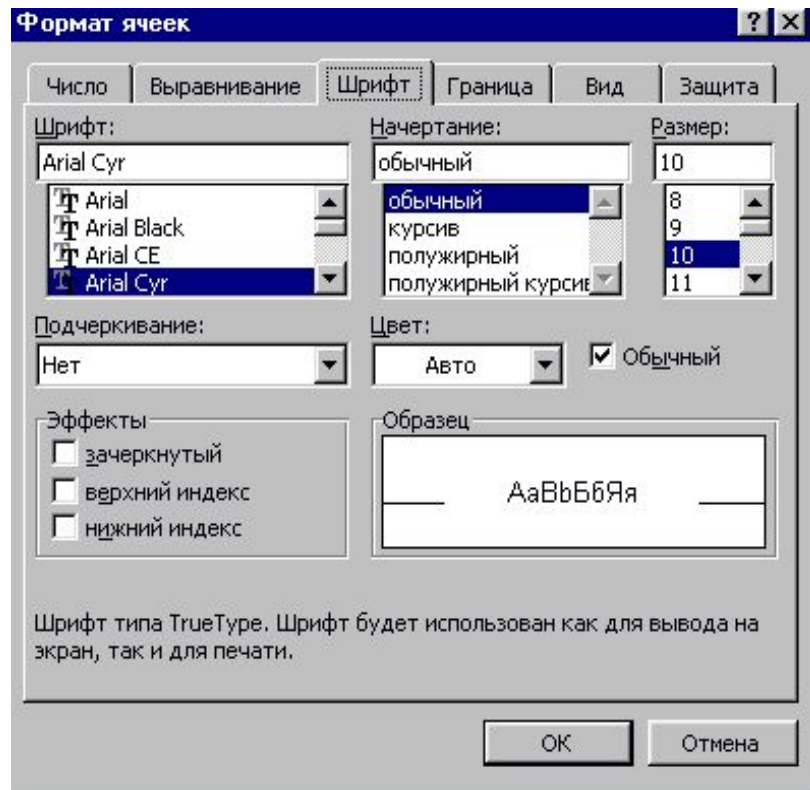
Формат ячеек

?

Число | Выравнивание | Шрифт | Граница | Вид | Защита

Шрифт:
Arial Cyr
Arial
Arial Black
Arial CE
Arial Cyr

Начертание:
обычный
обычный
курсив
полужирный
полужирный курсив

Размер:
10
8
9
10
11

Подчеркивание:
Нет

Цвет:
Авто

Обычный

Эффекты
зачеркнутый
верхний индекс
нижний индекс

Образец
AaBbБбЯя

Шрифт типа TrueType. Шрифт будет использован как для вывода на экран, так и для печати.

OK
Отмена